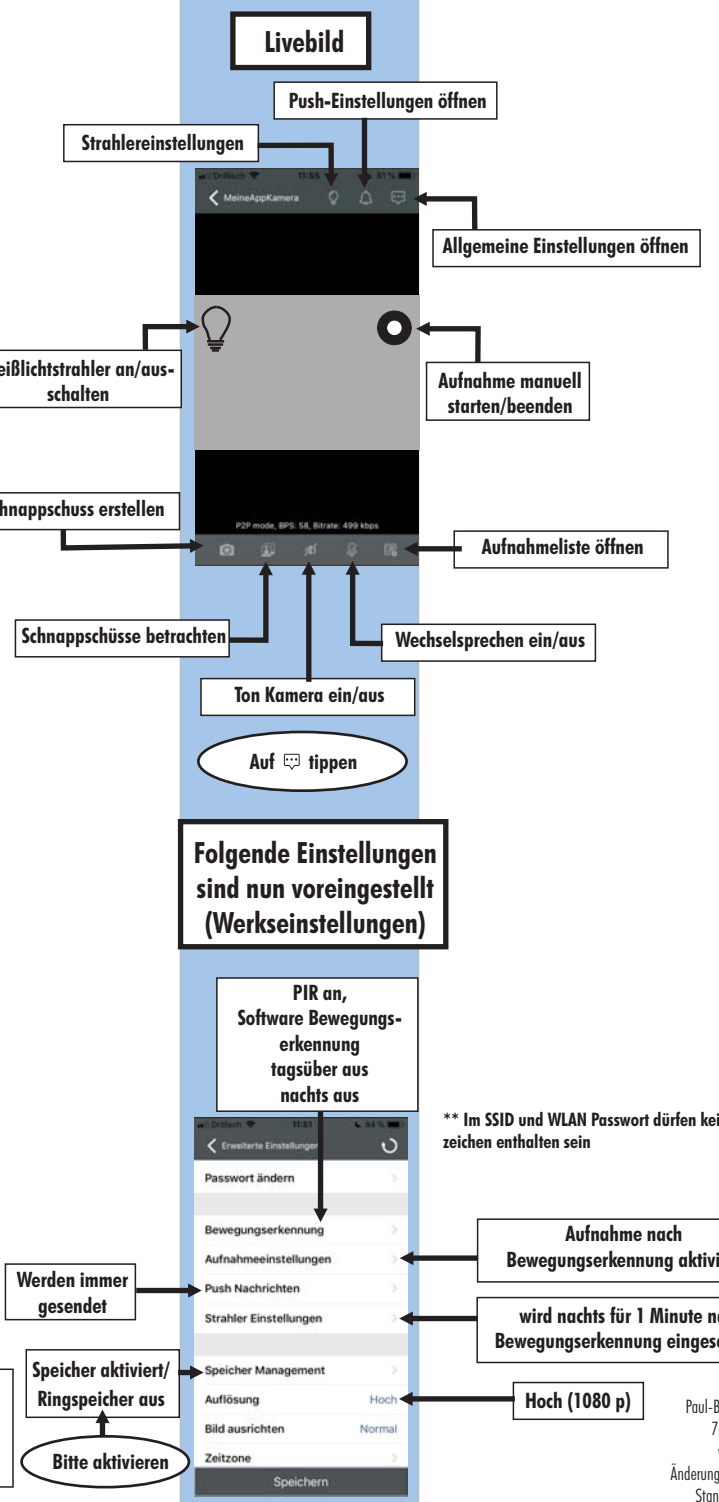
Livebild

Push-Einstellungen öffnen

Strahlereinstellungen

Drillisch 11:55 81 %

MeineAppKamera

Allgemeine Einstellungen öffnen

eißlichtstrahler an/ausschalten

Aufnahme manuell starten/beenden

P2P mode, BPS: 58, Bitrate: 499 kbps

hnappschuss erstellen

Aufnahmeliste öffnen

Schnappschüsse betrachten

Wechselsprechen ein/aus

Ton Kamera ein/aus

Auf 💬 tippen

Folgende Einstellungen sind nun voreingestellt (Werkseinstellungen)

PIR an, Software Bewegungserkennung tagsüber aus nachts aus

** Im SSID und WLAN Passwort dürfen kei zeichen enthalten sein

Drillisch 11:51 84 %

Erweiterte Einstellungen

Passwort ändern

Bewegungserkennung

Aufnahmeeinstellungen

Push Nachrichten

Strahler Einstellungen

Speicher Management

Auflösung Hoch

Bild ausrichten Normal

Zeitzone

Speichern

Aufnahme nach Bewegungserkennung aktivi

Werden immer gesendet

wird nachts für 1 Minute na Bewegungserkennung eingesc

Speicher aktiviert/ Ringspeicher aus

Bitte aktivieren

Hoch (1080 p)

Paul-B
7
Änderung
Stan